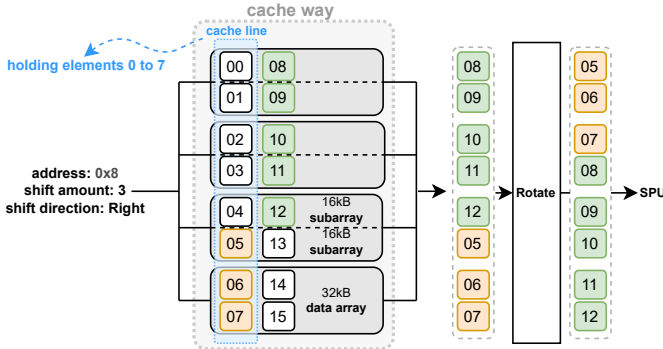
cache way

cache line

holding elements 0 to 7

address: 0x8
shift amount: 3
shift direction: Right

00 08
01 09
02 10
03 11
04 12 16kB subarray
05 13 16kB subarray
06 14 32kB data array
07 15

08
09
10
11
12
05
06
07

Rotate

05
06
07
08
09
10
11
12

SPU